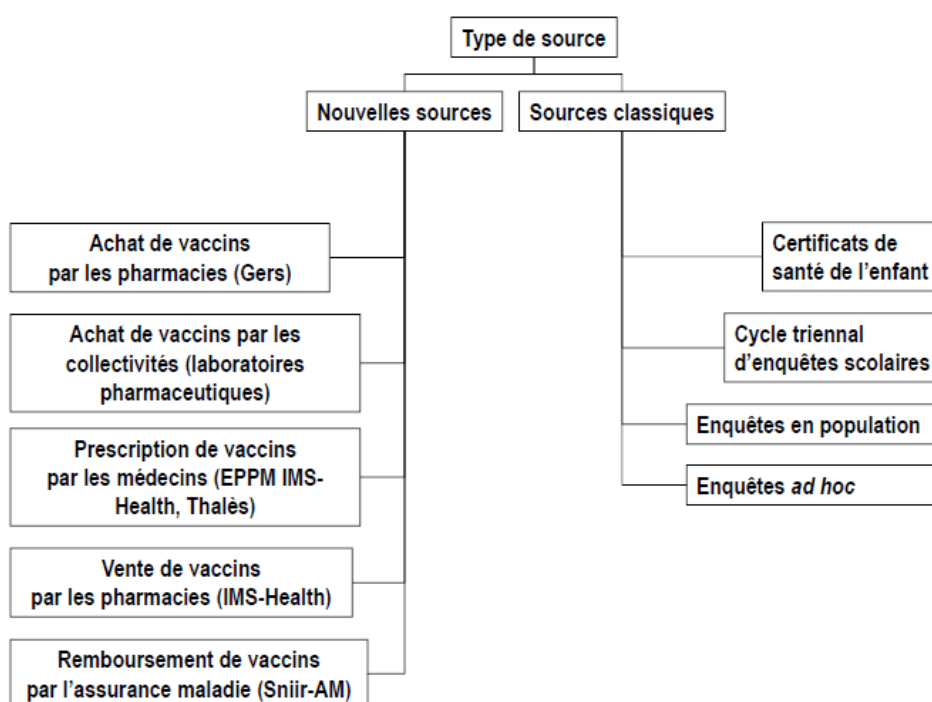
Type de source

Nouvelles sources

Sources classiques

Achat de vaccins par les pharmacies (Gers)

Achat de vaccins par les collectivités (laboratoires pharmaceutiques)

Prescription de vaccins par les médecins (EPPM IMS-Health, Thalès)

Vente de vaccins par les pharmacies (IMS-Health)

Remboursement de vaccins par l'assurance maladie (Sniir-AM)

Certificats de santé de l'enfant

Cycle triennal d'enquêtes scolaires

Enquêtes en population

Enquêtes *ad hoc*